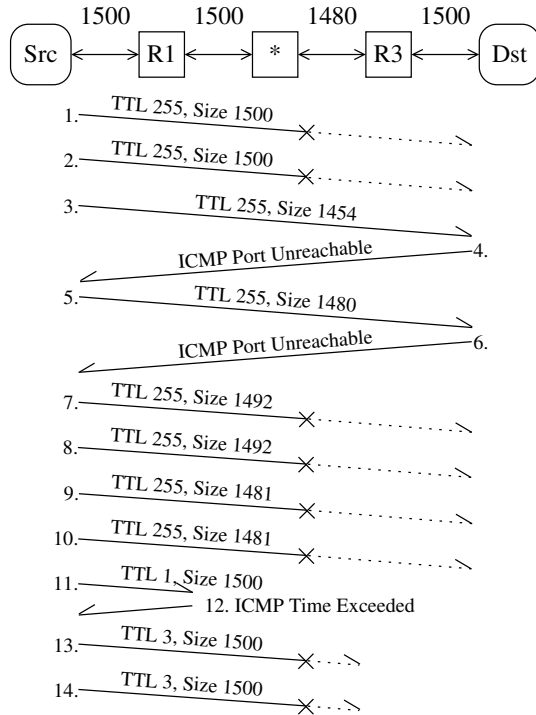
1500 1500 1480 1500

Src R1 * R3 Dst

1. TTL 255, Size 1500

2. TTL 255, Size 1500

3. TTL 255, Size 1454

ICMP Port Unreachable 4.

5. TTL 255, Size 1480

ICMP Port Unreachable 6.

7. TTL 255, Size 1492

8. TTL 255, Size 1492

9. TTL 255, Size 1481

10. TTL 255, Size 1481

11. TTL 1, Size 1500

12. ICMP Time Exceeded

13. TTL 3, Size 1500

14. TTL 3, Size 1500